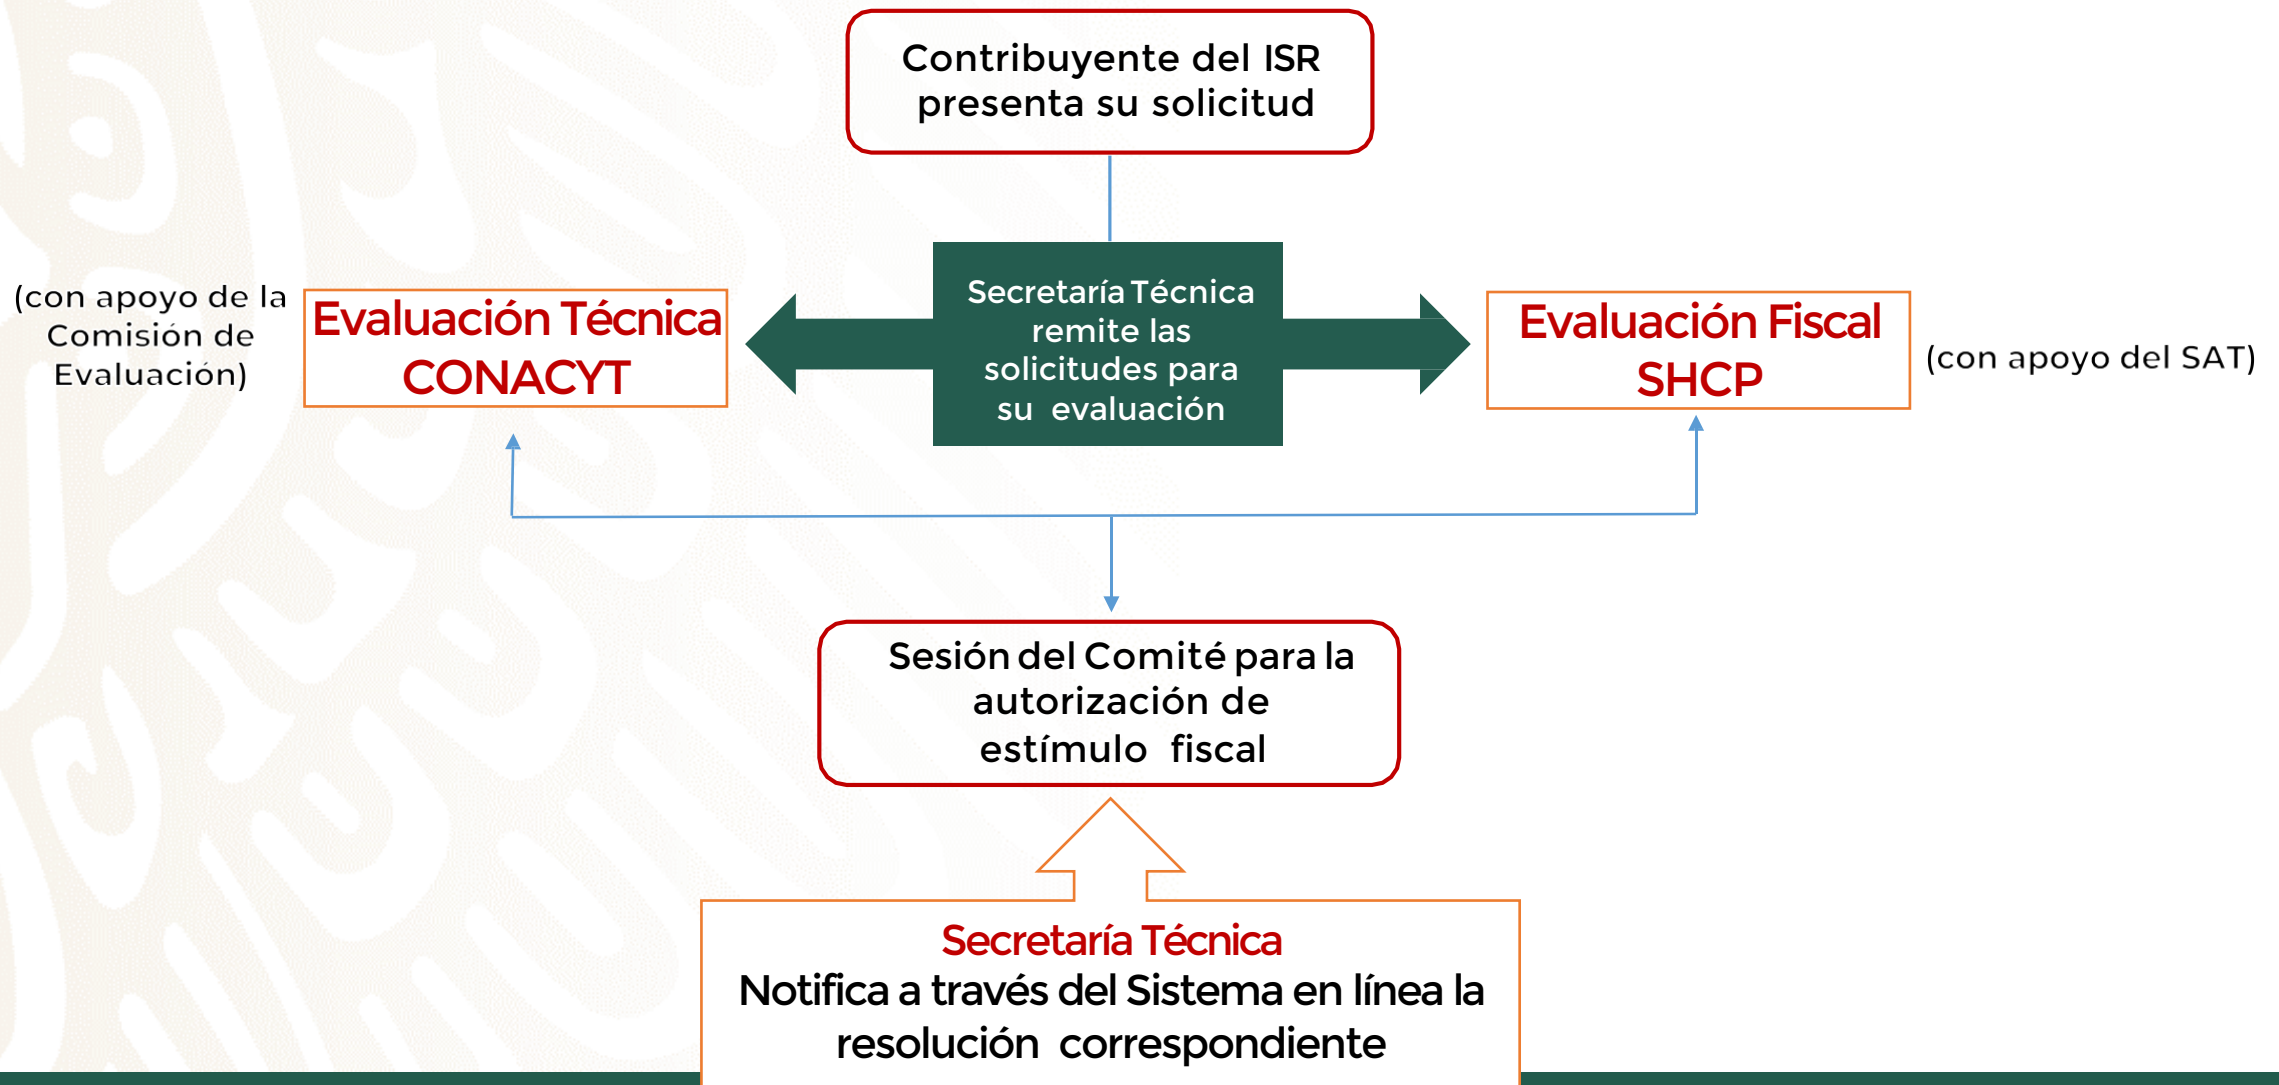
Contribuyente del ISR presenta su solicitud

(con apoyo de la Comisión de Evaluación)

Evaluación Técnica CONACYT

Secretaría Técnica remite las solicitudes para su evaluación

Evaluación Fiscal SHCP

(con apoyo del SAT)

Sesión del Comité para la autorización de estímulo fiscal

Secretaría Técnica
Notifica a través del Sistema en línea la resolución correspondiente